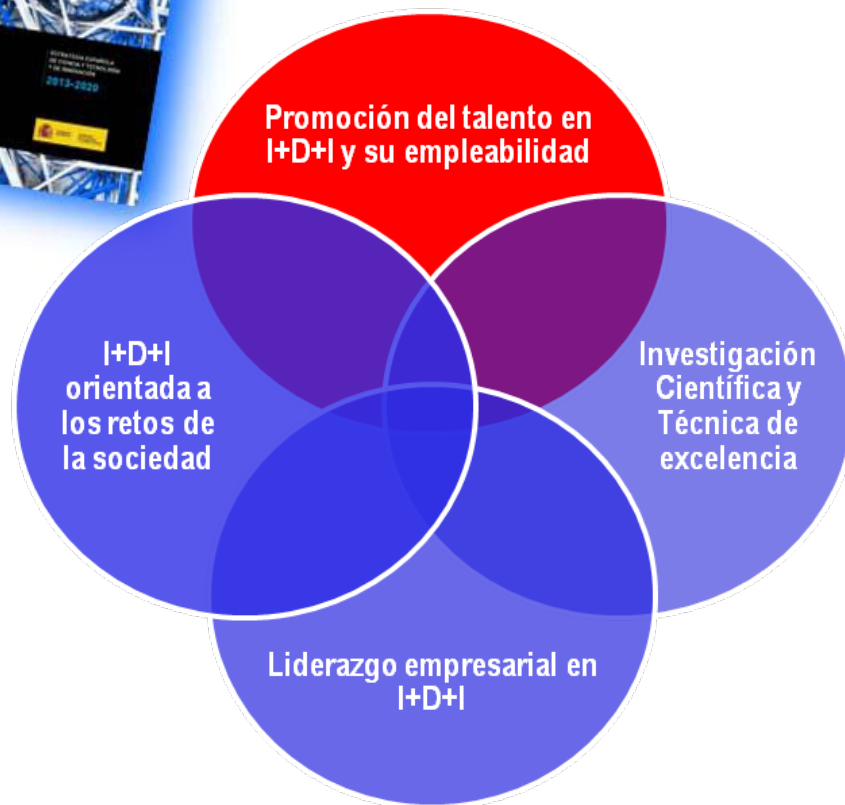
ESTRATEGIA ESPAÑOLA DE CIENCIA Y TECNOLOGÍA Y DE INNOVACIÓN
2013-2020

Promoción del talento en I+D+I y su empleabilidad

I+D+I orientada a los retos de la sociedad

Investigación Científica y Técnica de excelencia

Liderazgo empresarial en I+D+I